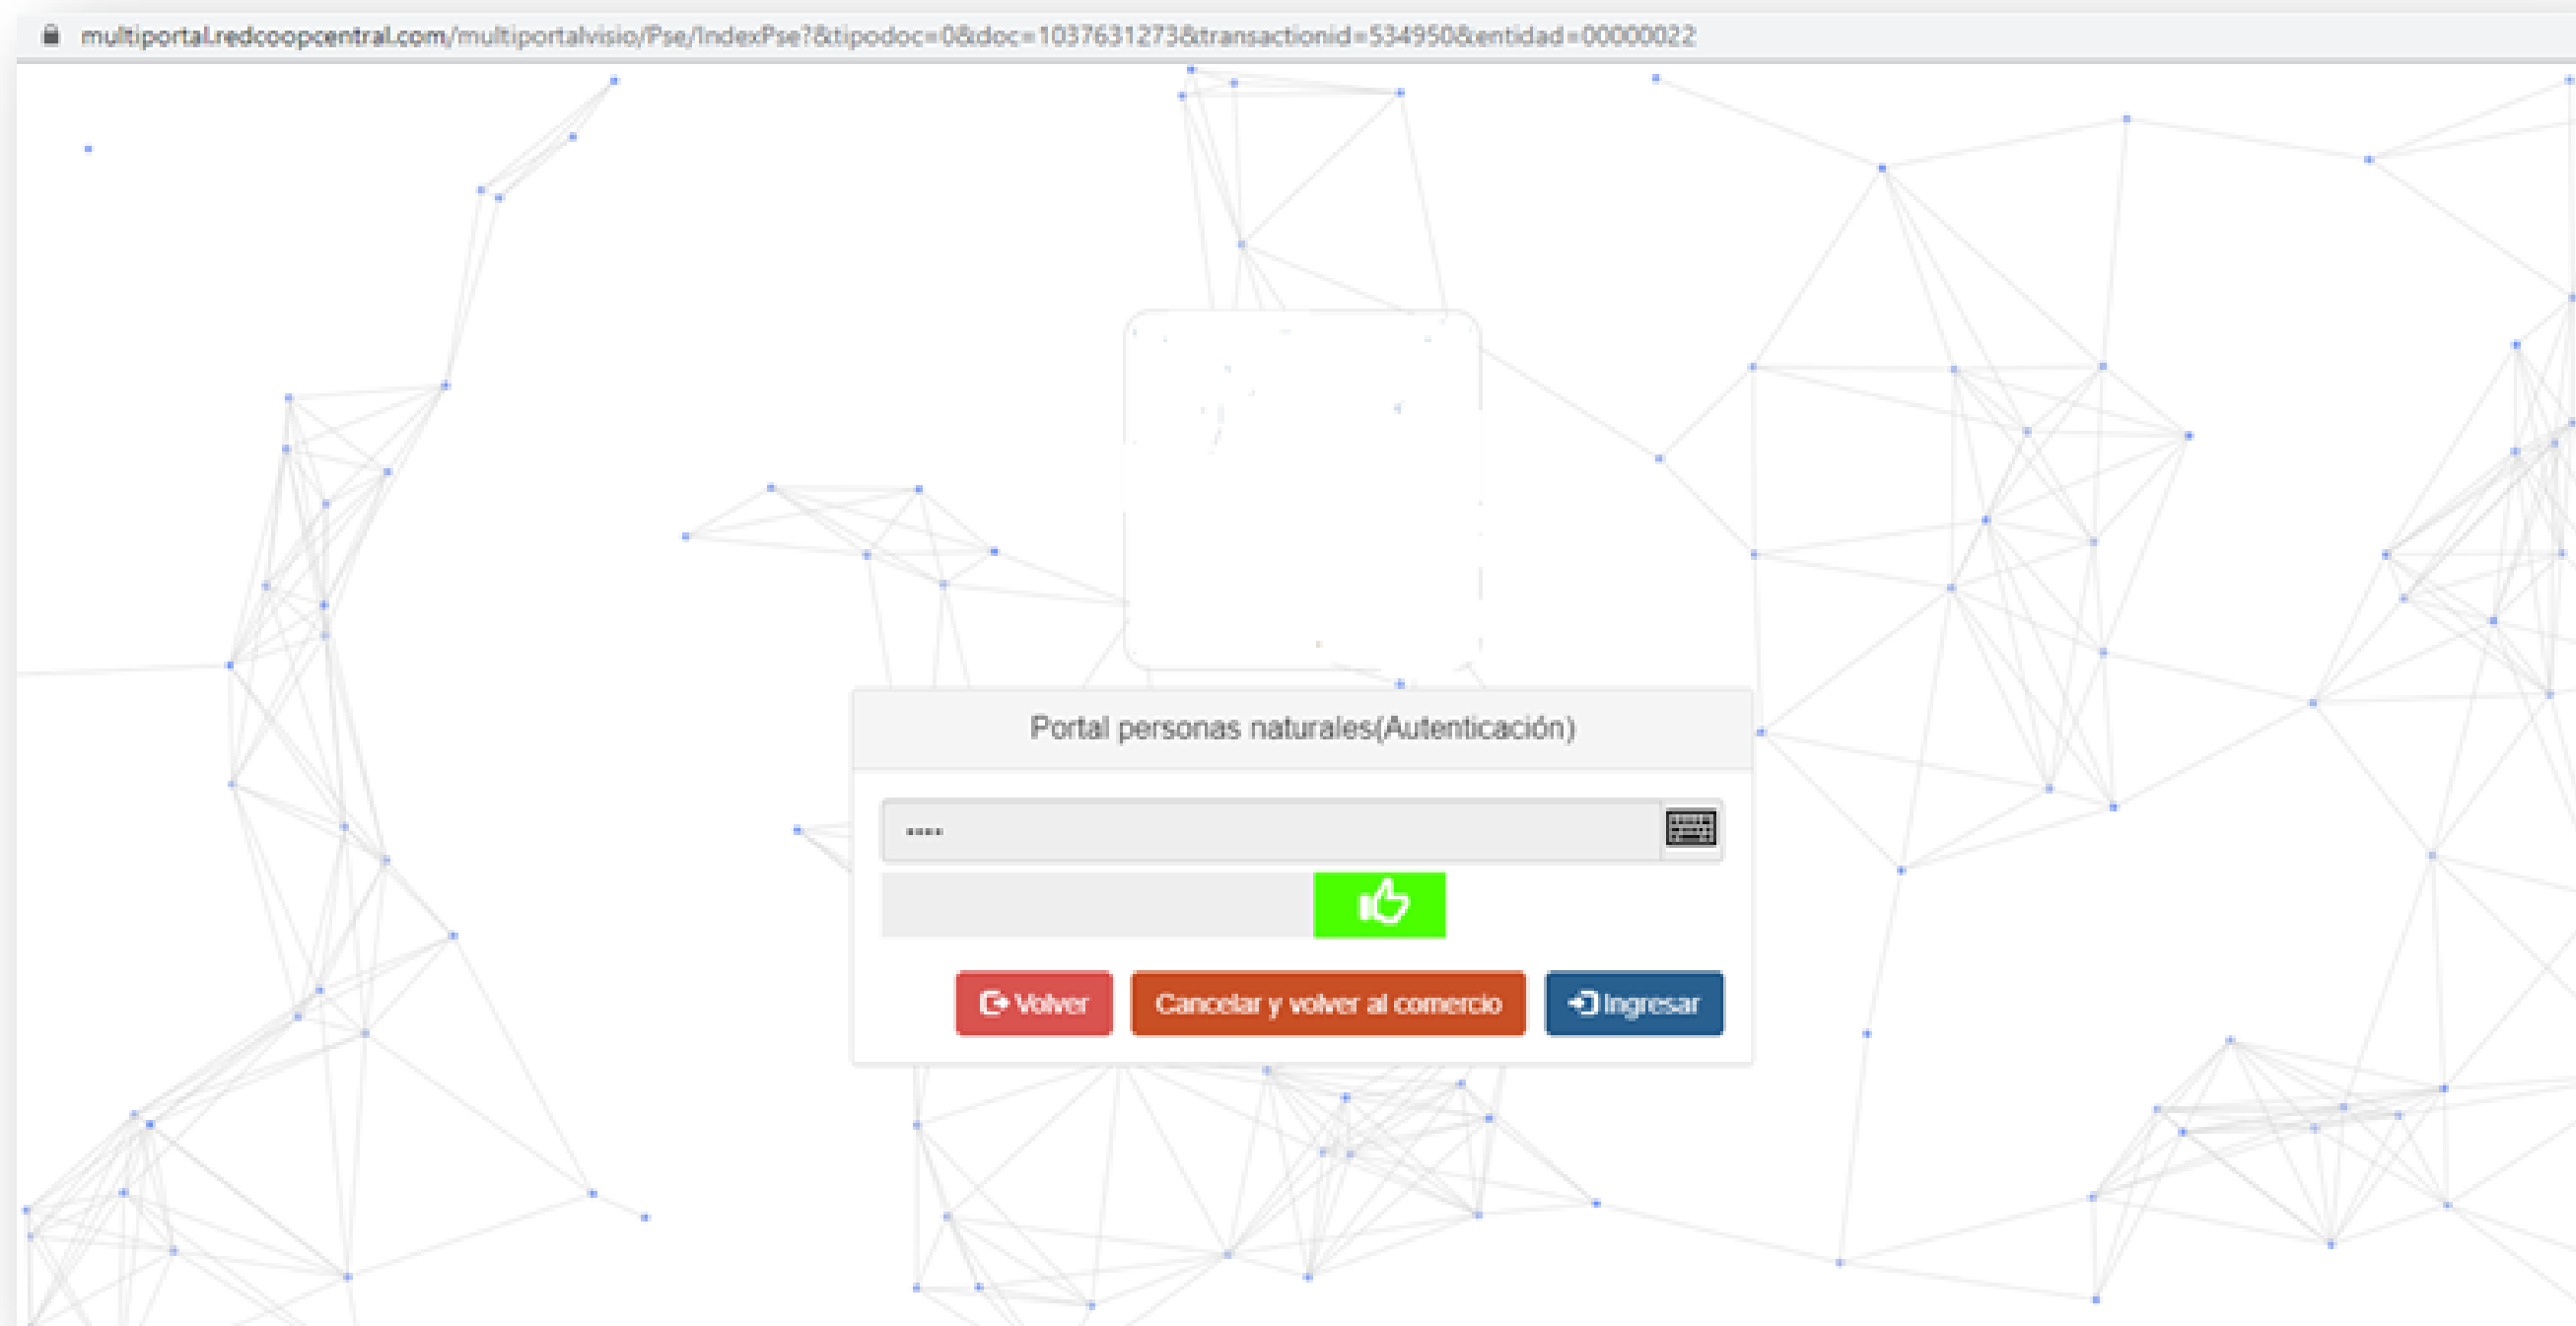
multiportal.redcoopcentral.com/multiportalvisio/Pse/IndexPse?&tipodoc=0&doc=1037631273&transactionid=534950&entidad=00000022

Portal personas naturales(Autenticación)

····

Volver

Cancelar y volver al comercio

Ingresar